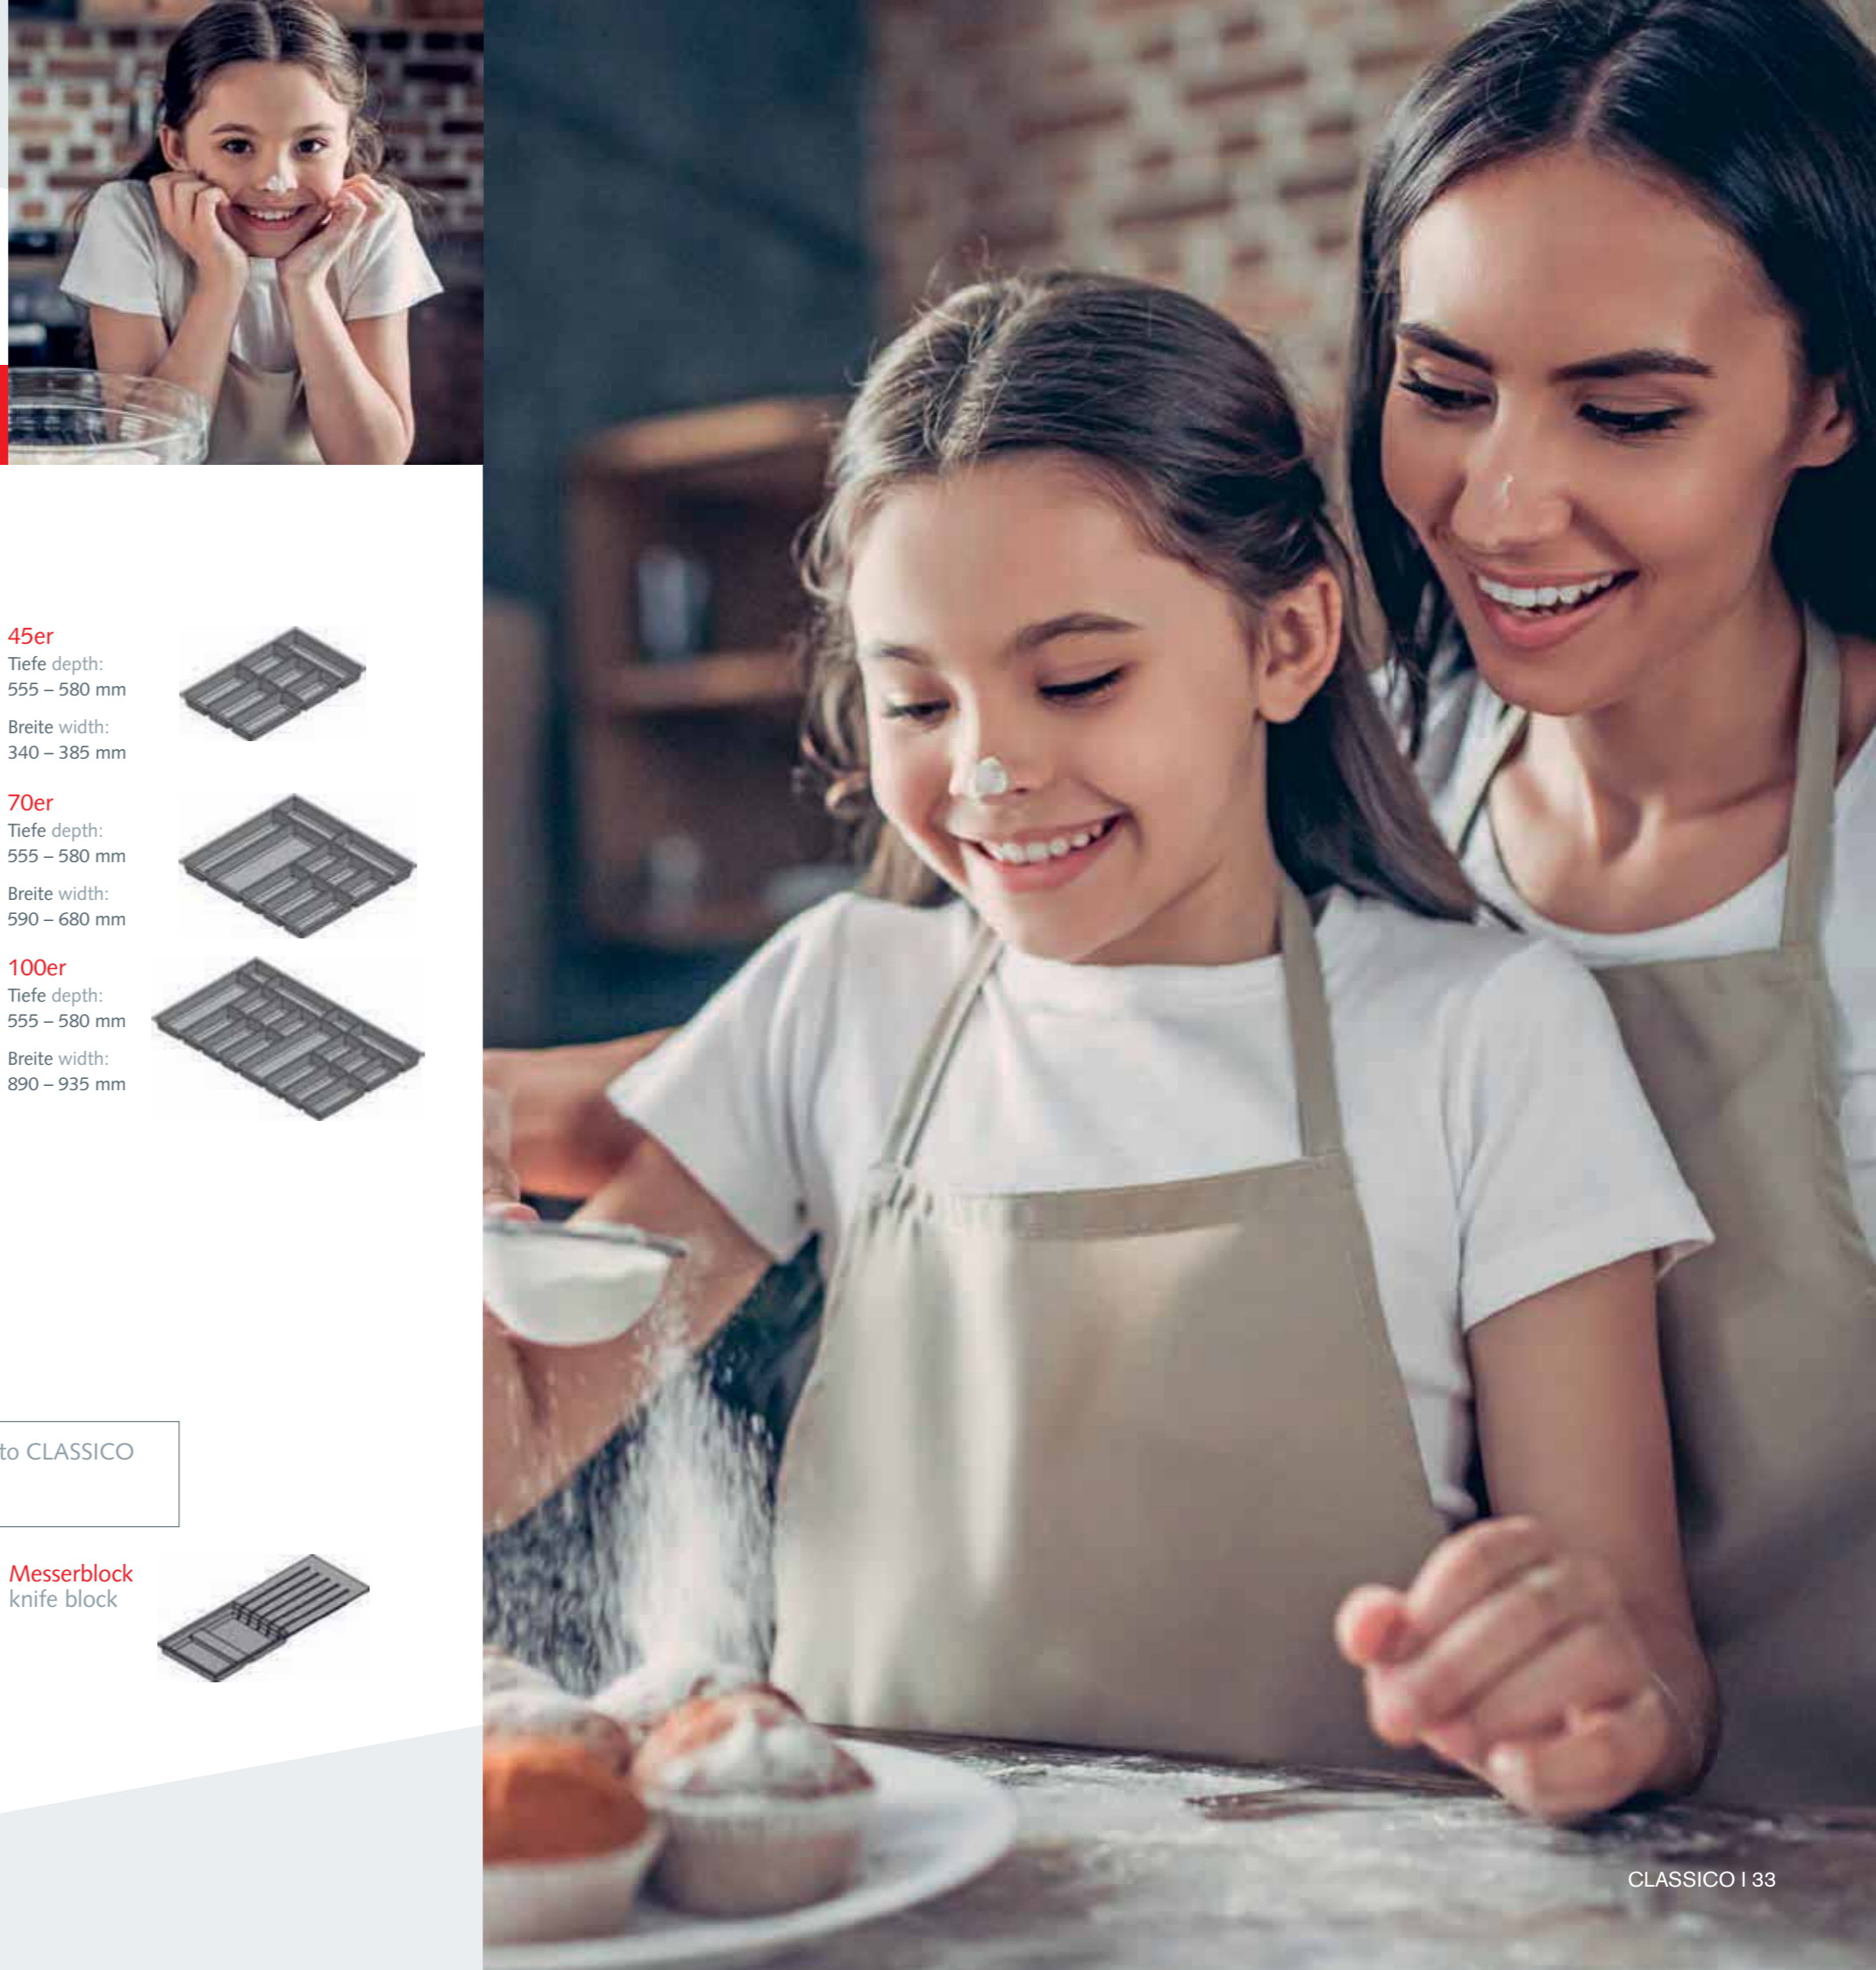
45er
Tiefe depth:
555 – 580 mm

Breite width:
340 – 385 mm

70er
Tiefe depth:
555 – 580 mm

Breite width:
590 – 680 mm

100er
Tiefe depth:
555 – 580 mm

Breite width:
890 – 935 mm

to CLASSICO

Messerblock
knife block

CLASSICO I 33